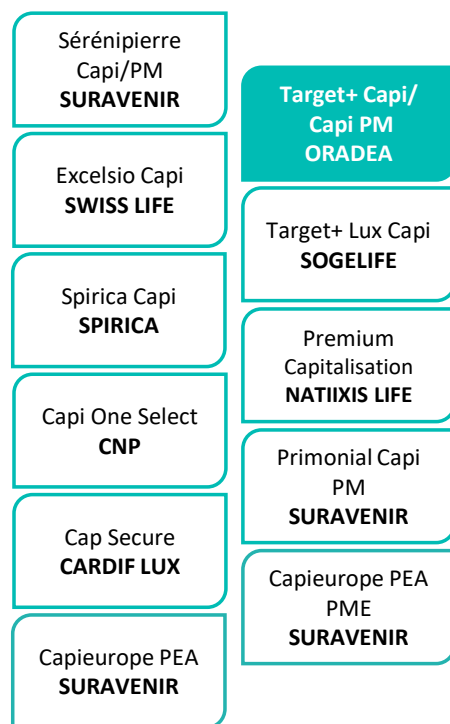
Sérénipierre Capi/PM
**SURAVENIR**

Excelsio Capi
**SWISS LIFE**

Spirica Capi
**SPIRICA**

Capi One Select
**CNP**

Cap Secure
**CARDIF LUX**

Capieurope PEA
**SURAVENIR**

**Target+ Capi/ Capi PM ORADEA**

Target+ Lux Capi
**SOGELIFE**

Premium Capitalisation
**NATIIXIS LIFE**

Primonial Capi PM
**SURAVENIR**

Capieurope PEA PME
**SURAVENIR**